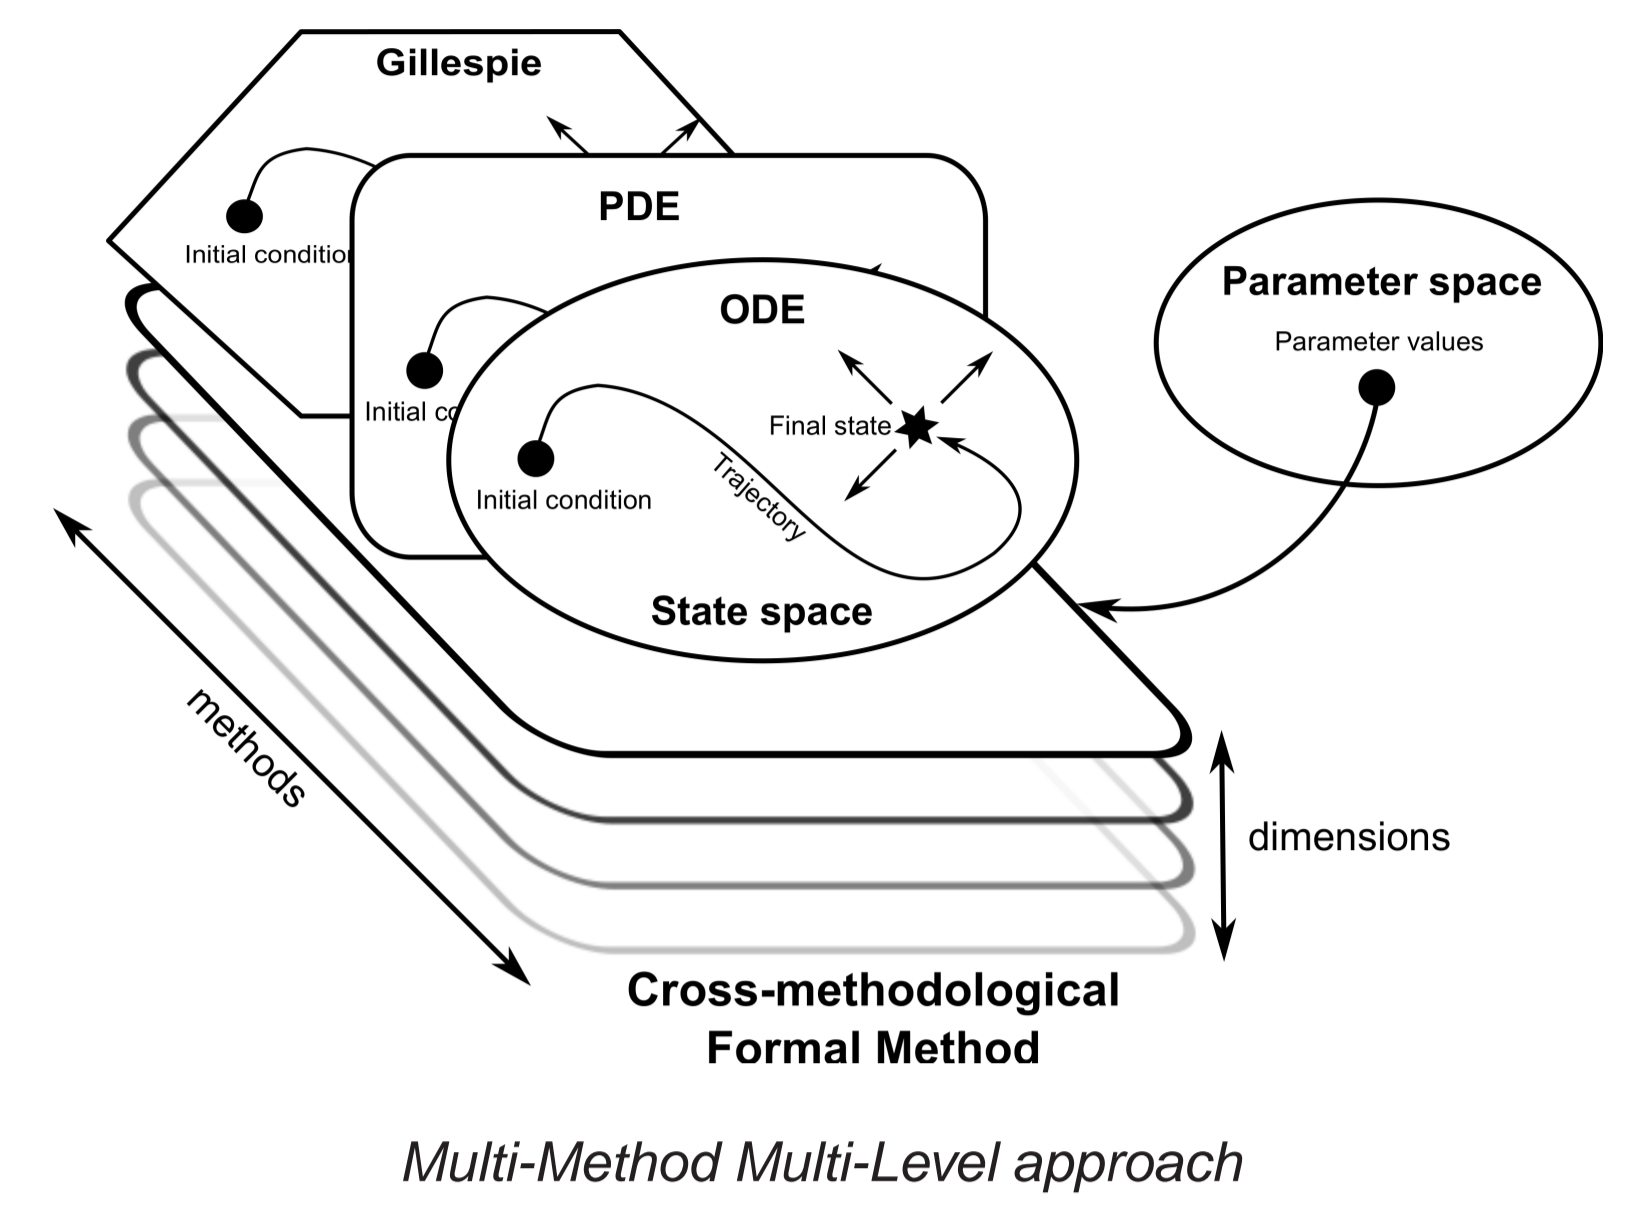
Gillespie

Initial conditio

PDE

Initial co

ODE

Final state

Initial condition

Trajectory

State space

Parameter space

Parameter values

methods

dimensions

Cross-methodological Formal Method

Multi-Method Multi-Level approach